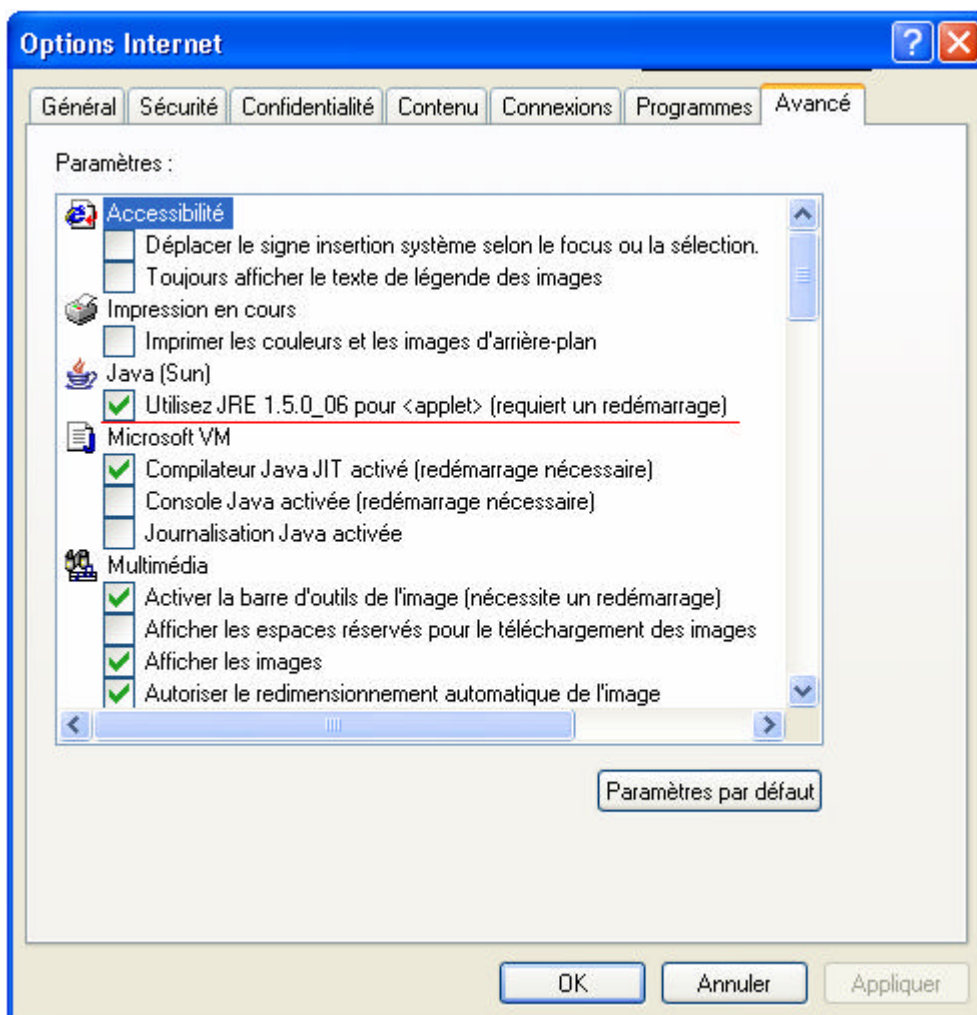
Options Internet

Général | Sécurité | Confidentialité | Contenu | Connexions | Programmes | Avancé

Paramètres :

Accessibilité
Déplacer le signe insertion système selon le focus ou la sélection.
Toujours afficher le texte de légende des images
Impression en cours
Imprimer les couleurs et les images d'arrière-plan
Java (Sun)
Utilisez JRE 1.5.0_06 pour <applet> (requiert un redémarrage)
Microsoft VM
Compilateur Java JIT activé (redémarrage nécessaire)
Console Java activée (redémarrage nécessaire)
Journalisation Java activée
Multimédia
Activer la barre d'outils de l'image (nécessite un redémarrage)
Afficher les espaces réservés pour le téléchargement des images
Afficher les images
Autoriser le redimensionnement automatique de l'image

Paramètres par défaut

OK | Annuler | Appliquer